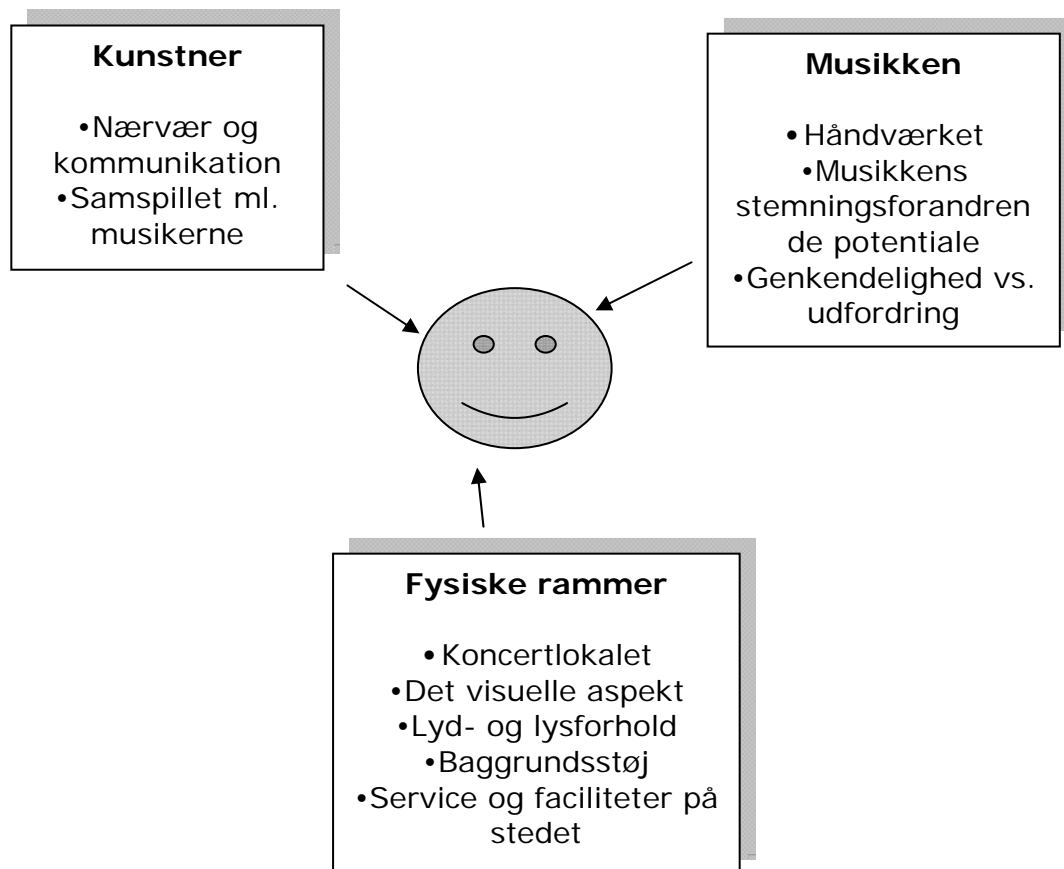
Kunstner

•Nærvær og kommunikation
•Samspillet ml. musikerne

Musikken

•Håndværket
•Musikkens stemningsforandrende potentiale
•Genkendelighed vs. udfordring

Fysiske rammer

•Koncertlokalet
•Det visuelle aspekt
•Lyd- og lysforhold
•Baggrundsstøj
•Service og faciliteter på stedet